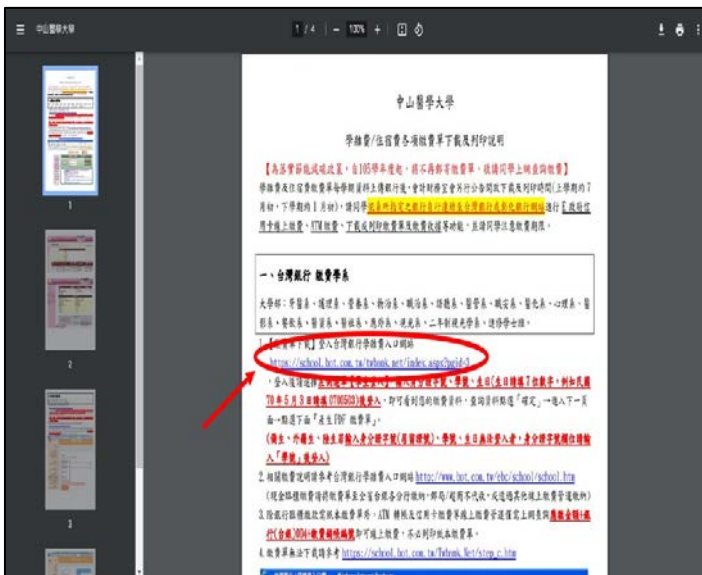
中山醫學大學

1 / 4 | — 100% + | 

1

2

3

中山醫學大學

學雜費/住宿費各項繳費單下載及列印說明

【為落實節能減碳政策，自105學年度起，將不再郵寄繳費單，敬請同學上網查詢繳費】

學雜費及住宿費繳費單每學期資料上傳銀行後，會計室會另行公告開放下載及列印時間(上學期約7月初、下學期約1月初)，請同學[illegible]進行E政府信用卡線上繳費、ATM繳費、下載或列印繳費單現金繳費收據等功能，且請同學注意繳費期限。

一、台灣銀行 繳費學系

大學部：牙醫系、護理系、營養系、物治系、職治系、語聽系、醫學系、職安系、醫化系、心理系、醫影系、餐飲系、醫資系、醫社系、應外系、視光系、二年制視光學系、進修學士班。

1. 【繳費單下載】登入台灣銀行學雜費入口網站
https://school.bot.com.tw/twbank.net/index.aspx?pgid=2
，登入後請選擇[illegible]，學號，生日(生日請填7位數字，例如民國78年5月3日請填0780503)後登入，即可看到您的繳費資料，查詢資料無誤「確定」→進入下一頁面→點選下面「產生PDF繳費單」。
(僑生、外籍生、陸生等輸入身分證字號(居留證號)、學號、生日無法登入者，身分證字號欄位請輸入「學號」後登入)

2. 相關繳費說明請參考台灣銀行學雜費入口網站 http://www.bot.com.tw/ebc/school/school.htm
(現金臨櫃繳費請攜帶繳費單至全省台銀各分行繳納、郵局/超商不代收，或選擇其他線上繳費管道繳納)

3. 除銀行臨櫃繳款需帳本繳費單外，ATM轉帳及信用卡繳費等線上繳費管道僅需上網查詢應繳金額+銷帳編號(台銀)即可線上繳費，不必列印紙本繳費單。

4. 繳費單無法下載請參考 https://school.bot.com.tw/Twbank.Net/step_c.htm